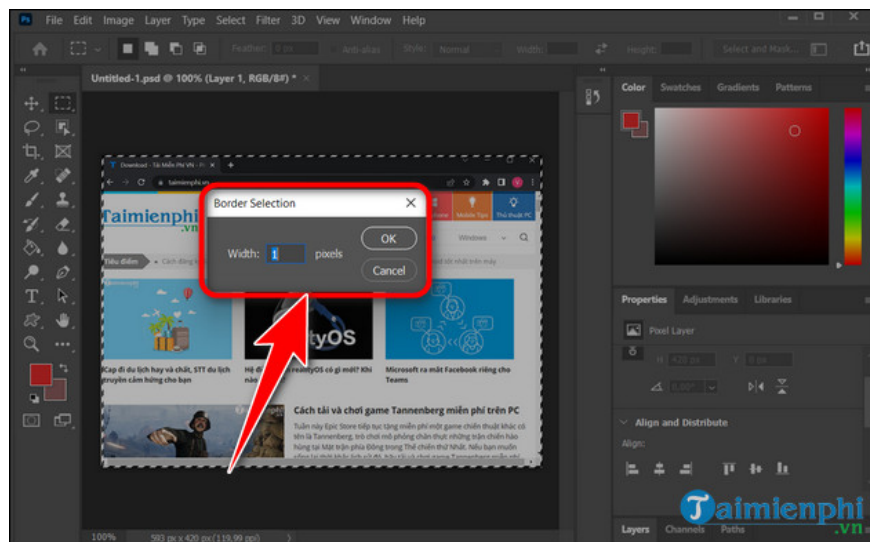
Ps File Edit Image Layer Type Select Filter 3D View Window Help

Feather: 0 px Anti-alias Style: Normal Width: Height: Select and Mask...

Untitled-1.psd @ 100% (Layer 1, RGB/8#) * ×

Download - Tải Miễn Phí VN - Ph ×

taimienphi.vn

Taimienphi .vn

Mobile Tips Thủ thuật PC

Windows

Tiêu điểm Cách đăng ký nhất trên

Border Selection ×

Width: 1 pixels

OK

Cancel

Cập di du lịch hay và chất, STT du lịch truyện cảm hứng cho bạn

Hệ điều hành realityOS có gì? Khi

Microsoft ra mắt Facebook riêng cho Teams

Cách tải và chơi game Tannenberg miễn phí trên PC

Color Swatches Gradients Patterns

Properties Adjustments Libraries

Pixel Layer

H 420 px Y

Align and Distribute

Align:

Layers Channels Paths

100% 593 px x 420 px (119,99 ppi)

Taimienphi .vn